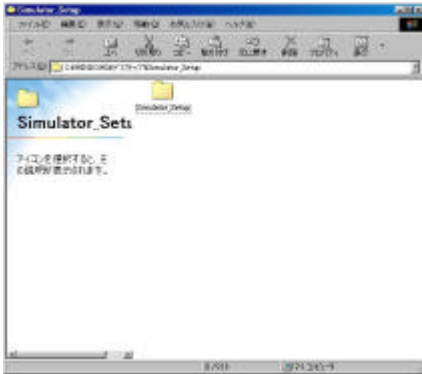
Simulator_Setup

ファイル(F) 編集(E) 表示(V) お気に入り(A) ツール(T) ヘルプ(H)

アドレス(D) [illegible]\Simulator_Setup

Simulator_Setup

Simulator_Setu

アイコンを選択すると、その説明が表示されます。

マイコンピュータ